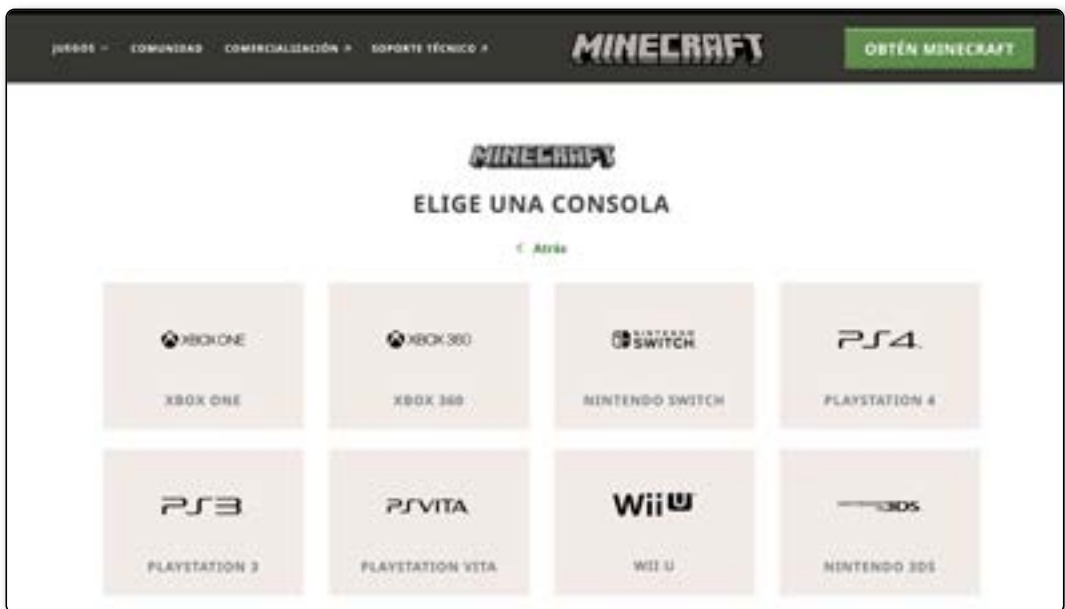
JUEGOS ˅ COMUNIDAD COMERCIALIZACIÓN ˅ SOPORTE TÉCNICO ˅

MINECRAFT

OBTÉN MINECRAFT

MINECRAFT

ELIGE UNA CONSOLA

< Atrás

XBOX ONE

XBOX ONE

XBOX 360

XBOX 360

NINTENDO SWITCH

NINTENDO SWITCH

PS4

PLAYSTATION 4

PS3

PLAYSTATION 3

PS VITA

PLAYSTATION VITA

Wii U

WII U

NINTENDO 3DS

NINTENDO 3DS